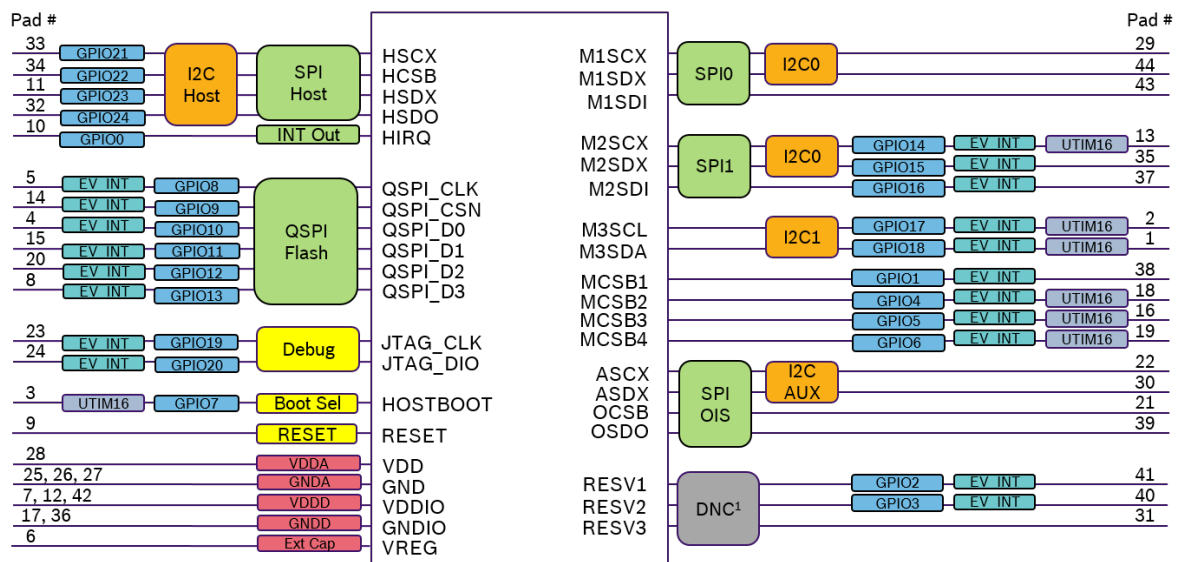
Pad #

33 GPIO21
34 GPIO22
11 GPIO23
32 GPIO24
10 GPIO0

I2C Host

SPI Host

INT Out

HSCX
HCSB
HSDX
HSDO
HIRQ

5 EV_INT GPIO8
14 EV_INT GPIO9
4 EV_INT GPIO10
15 EV_INT GPIO11
20 EV_INT GPIO12
8 EV_INT GPIO13

QSPI Flash

QSPI_CLK
QSPI_CSN
QSPI_D0
QSPI_D1
QSPI_D2
QSPI_D3

23 EV_INT GPIO19
24 EV_INT GPIO20

Debug

JTAG_CLK
JTAG_DIO

3 UTIM16 GPIO7 Boot Sel HOSTBOOT
9 RESET RESET
28 VDDA VDD
25, 26, 27 GNDA GND
7, 12, 42 VDDD VDDIO
17, 36 GNDD GNDIO
6 Ext Cap VREG

Pad #

M1SCX
M1SDX
M1SDI

SPI0

I2C0

29
44
43

M2SCX
M2SDX
M2SDI

SPI1

I2C0

GPIO14 EV_INT UTIM16 13
GPIO15 EV_INT 35
GPIO16 EV_INT 37

M3SCL
M3SDA

I2C1

GPIO17 EV_INT UTIM16 2
GPIO18 EV_INT UTIM16 1

MCSB1 GPIO1 EV_INT 38
MCSB2 GPIO4 EV_INT UTIM16 18
MCSB3 GPIO5 EV_INT UTIM16 16
MCSB4 GPIO6 EV_INT UTIM16 19

ASCX
ASDX
OCSB
OSDO

SPI OIS

I2C AUX

22
30
21
39

RESV1
RESV2
RESV3

DNC$^1$

GPIO2 EV_INT 41
GPIO3 EV_INT 40
31